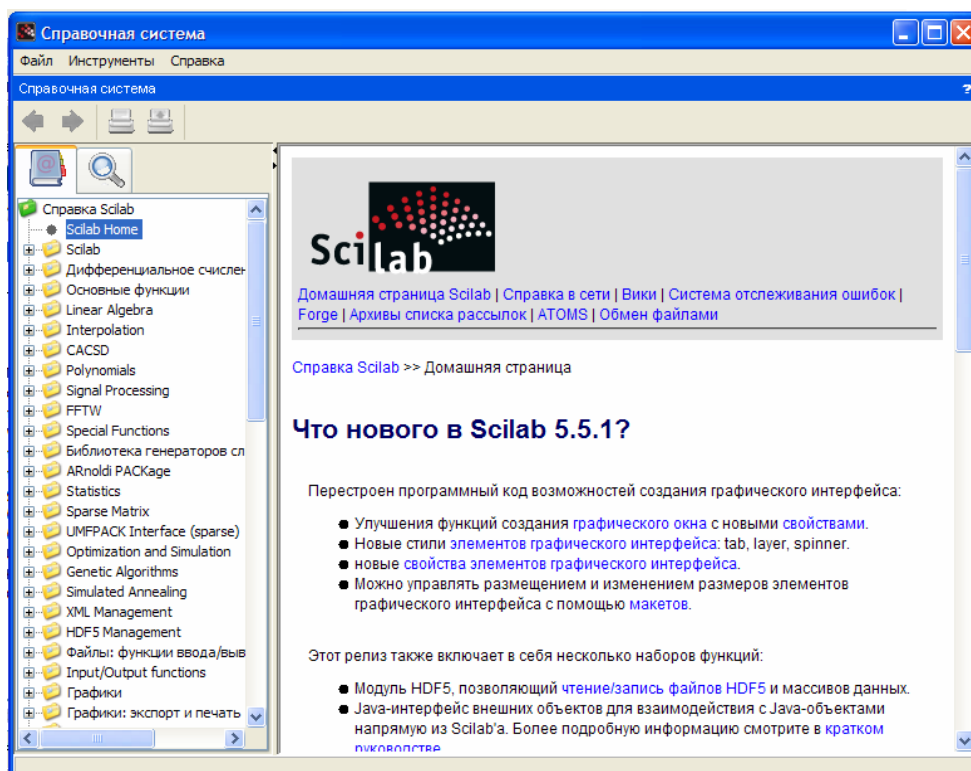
Справочная система

Файл Инструменты Справка

Справочная система

Справка Scilab
Scilab Home
Scilab
Дифференциальное исчисле
Основные функции
Linear Algebra
Interpolation
CACSD
Polynomials
Signal Processing
FFTW
Special Functions
Библиотека генераторов сл
ARnoldi PACKage
Statistics
Sparse Matrix
UMFPACK Interface (sparse)
Optimization and Simulation
Genetic Algorithms
Simulated Annealing
XML Management
HDF5 Management
Файлы: функции ввода/выв
Input/Output functions
Графики
Графики: экспорт и печать

Scilab

Домашняя страница Scilab | Справка в сети | Вики | Система отслеживания ошибок | Forge | Архивы списка рассылок | ATOMS | Обмен файлами

Справка Scilab >> Домашняя страница

Что нового в Scilab 5.5.1?

Перестроен программный код возможностей создания графического интерфейса:

- Улучшения функций создания графического окна с новыми свойствами.
- Новые стили элементов графического интерфейса: tab, layer, spinner.
- новые свойства элементов графического интерфейса.
- Можно управлять размещением и изменением размеров элементов графического интерфейса с помощью макетов.

Этот релиз также включает в себя несколько наборов функций:

- Модуль HDF5, позволяющий чтение/запись файлов HDF5 и массивов данных.
- Java-интерфейс внешних объектов для взаимодействия с Java-объектами напрямую из Scilab'а. Более подробную информацию смотрите в кратком руководстве